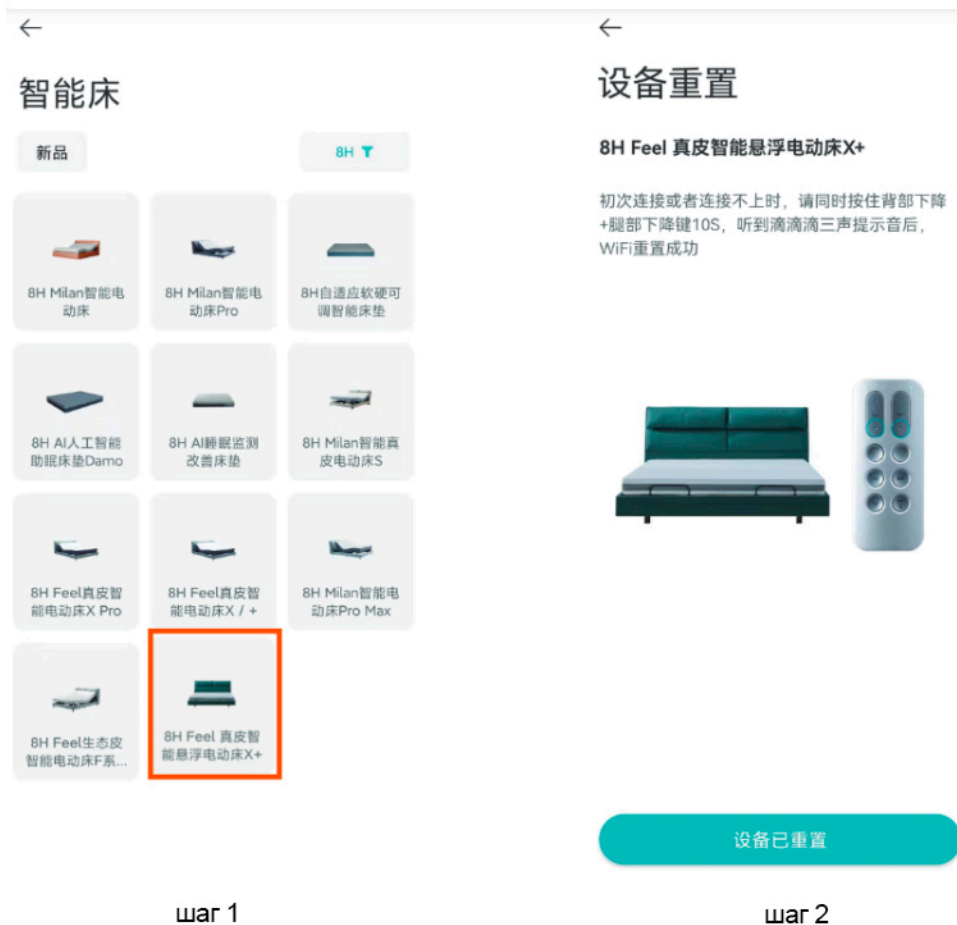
←

智能床

新品

8H

8H Milan智能电动床

8H Milan智能电动床Pro

8H自适应软硬可调智能床垫

8H AI人工智能助眠床垫Damo

8H AI睡眠监测改善床垫

8H Milan智能真皮电动床S

8H Feel真皮智能电动床X Pro

8H Feel真皮智能电动床X / +

8H Milan智能电动床Pro Max

8H Feel生态皮智能电动床F系...

8H Feel 真皮智能悬浮电动床X+

шаг 1

←

设备重置

8H Feel 真皮智能悬浮电动床X+

初次连接或者连接不上时，请同时按住背部下降+腿部下降键10S，听到滴滴滴三声提示音后，WiFi重置成功

设备已重置

шаг 2